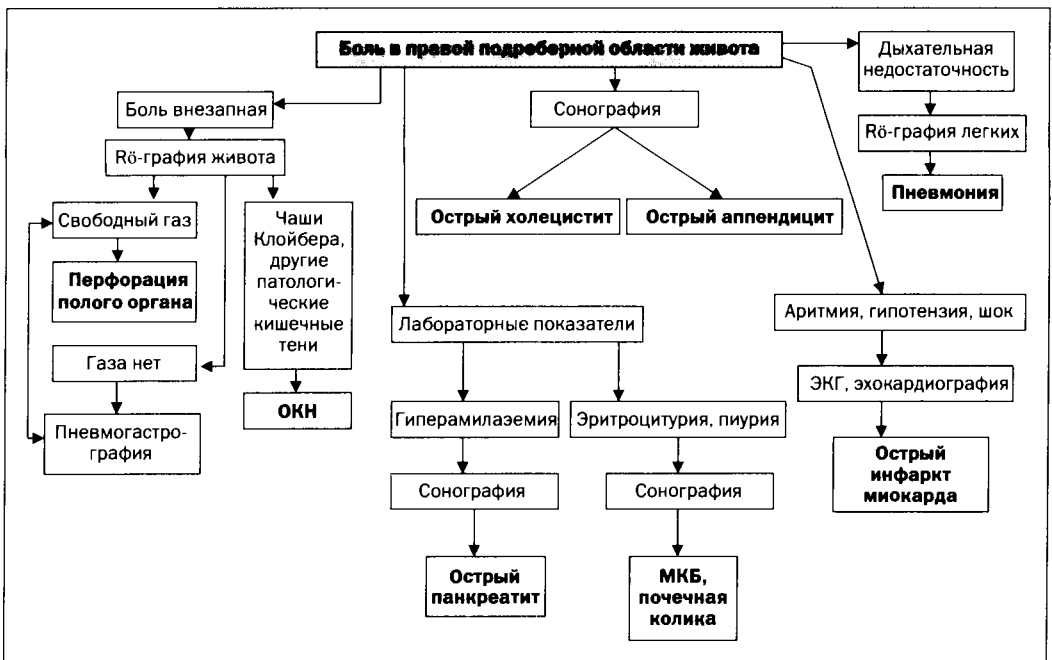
Боль в правой подреберной области живота

Боль внезапная

Rö-графия живота

Свободный газ

Перфорация полого органа

Газа нет

Пневмогастрография

Чаши Клойбера, другие патологические кишечные тени

ОКН

Сонография

Острый холецистит

Острый аппендицит

Лабораторные показатели

Гиперамилаземия

Сонография

Острый панкреатит

Эритроцитурия, пиурия

Сонография

МКБ, почечная колика

Дыхательная недостаточность

Rö-графия легких

Пневмония

Аритмия, гипотензия, шок

ЭКГ, эхокардиография

Острый инфаркт миокарда